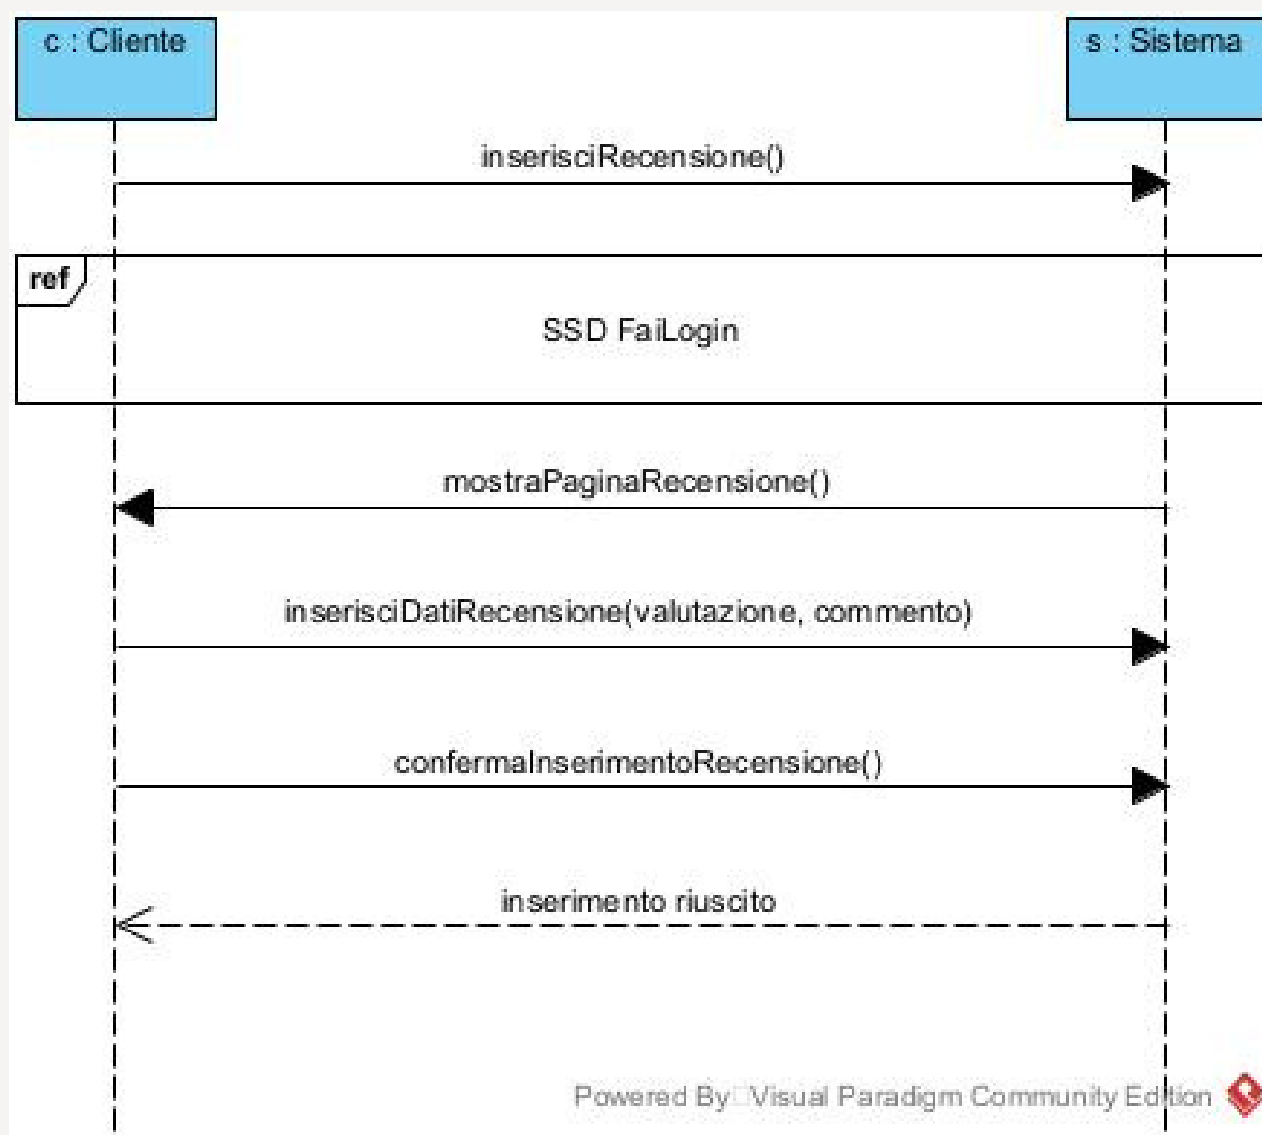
c : Cliente

s : Sistema

inserisciRecensione()

ref

SSD FaiLogin

mostraPaginaRecensione()

inserisciDatiRecensione(valutazione, commento)

confermaInserimentoRecensione()

inserimento riuscito

Powered By□Visual Paradigm Community Edition